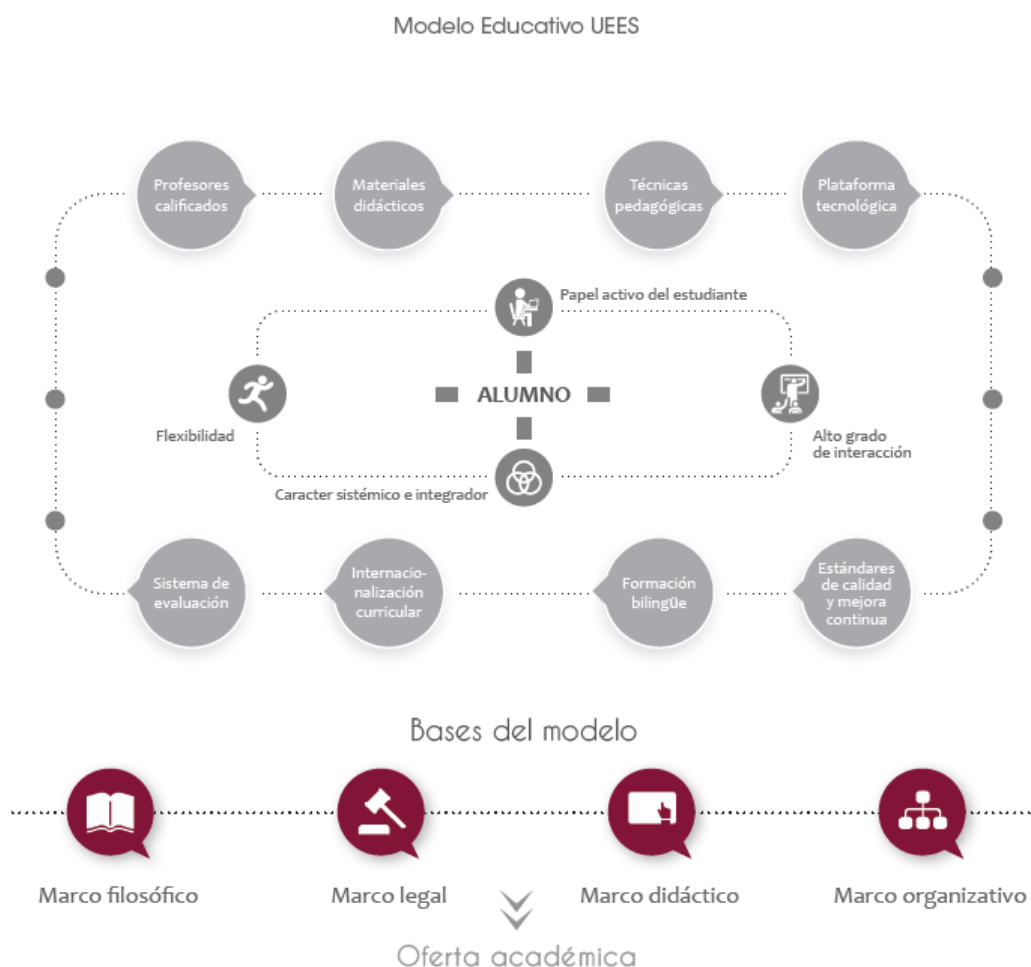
Modelo Educativo UEES

Profesores calificados

Materiales didácticos

Técnicas pedagógicas

Plataforma tecnológica

Papel activo del estudiante

Flexibilidad

ALUMNO

Alto grado de interacción

Caracter sistémico e integrador

Sistema de evaluación

Internacionalización curricular

Formación bilingüe

Estándares de calidad y mejora continua

Bases del modelo

Marco filosófico

Marco legal

Marco didáctico

Marco organizativo

Oferta académica